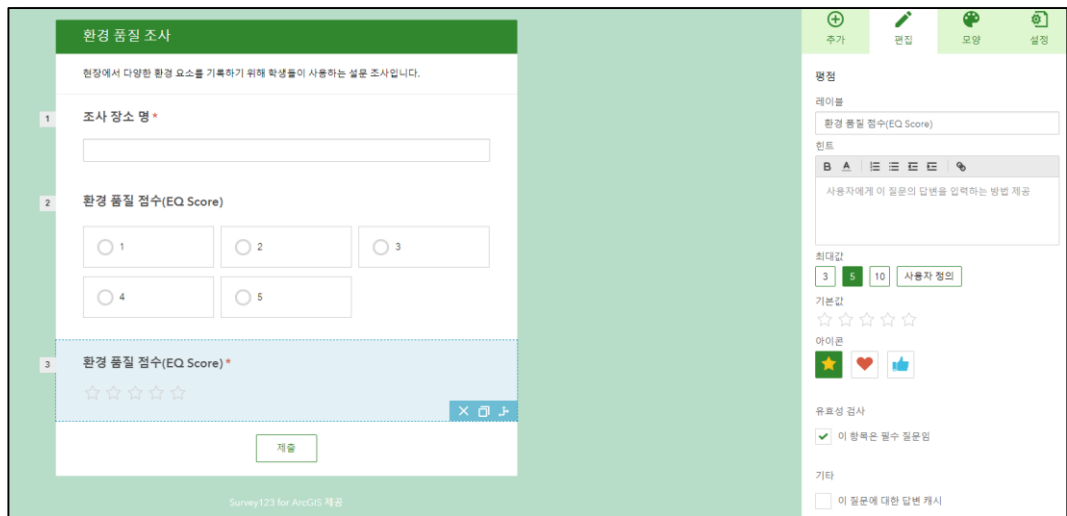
환경 품질 조사

현장에서 다양한 환경 요소를 기록하기 위해 학생들이 사용하는 설문 조사입니다.

1 조사 장소 명 *

2 환경 품질 점수(EQ Score)

1
2
3
4
5

3 환경 품질 점수(EQ Score) *

제출

Survey123 for ArcGIS 제공

추가
편집
모양
설정

평점

레이블

환경 품질 점수(EQ Score)

힌트

B A

사용자에게 이 질문의 답변을 입력하는 방법 제공

최대값

3
5
10
사용자 정의

기본값

아이콘

유효성 검사

이 항목은 필수 질문임

기타

이 질문에 대한 답변 캐시